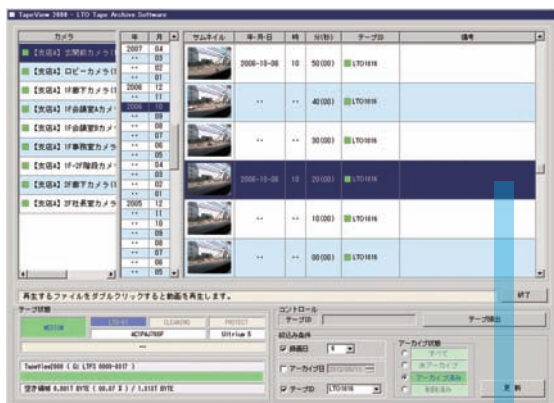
TapeView 2000 - LTO Tape Archive Software

カメラ
【支店A】 玄関前カメラ
【支店A】 ロビーカメラ
【支店A】 1F会議室Aカメ
【支店A】 1F会議室Bカメ
【支店A】 1F事務室カメラ
【支店A】 1F-2F階段カメ
【支店A】 2F廊下カメラ
【支店A】 2F社長室カメラ

| 年 | 月 |
|---|---|
| 2007 | 04 |
| ,, | 03 |
| ,, | 02 |
| ,, | 01 |
| 2006 | 12 |
| ,, | 11 |
| ,, | 10 |
| ,, | 09 |
| ,, | 08 |
| ,, | 07 |
| ,, | 06 |
| ,, | 05 |
| ,, | 04 |
| ,, | 03 |
| ,, | 02 |
| ,, | 01 |
| 2005 | 12 |
| ,, | 11 |
| ,, | 10 |
| ,, | 09 |
| ,, | 08 |
| ,, | 07 |
| ,, | 06 |
| ,, | 05 |

| サムネイル | 年-月-日 | 時 | 分(秒) | テープID | 備考 |
|---|---|---|---|---|---|
| | 2006-10-08 | 10 | 50(00) | LTO1616 | |
| | ,, | ,, | 40(00) | LTO1616 | |
| | ,, | ,, | 30(00) | LTO1616 | |
| | 2006-10-08 | 10 | 20(00) | LTO1616 | |
| | ,, | ,, | 10(00) | LTO1616 | |
| | ,, | ,, | 00(00) | LTO1616 | |

再生するファイルをダブルクリックすると動画を再生します。
終了

テープ状態
MOTION
LTO-ID
CLEANING
PROTECT
ACIPAUTROF
Ultrium 3
---
TapeView2000 ( G: LTFS 0000-0017 )
空き領域 0,0017 BYTE ( 00.07 % ) / 1,013T BYTE

コントロール
テープID
テープ取出

絞込み条件
録画日
アーカイブ日 2012/05/11
テープID LTO1616

アーカイブ状態
すべて
未アーカイブ
アーカイブ済み
削除済み

更 新